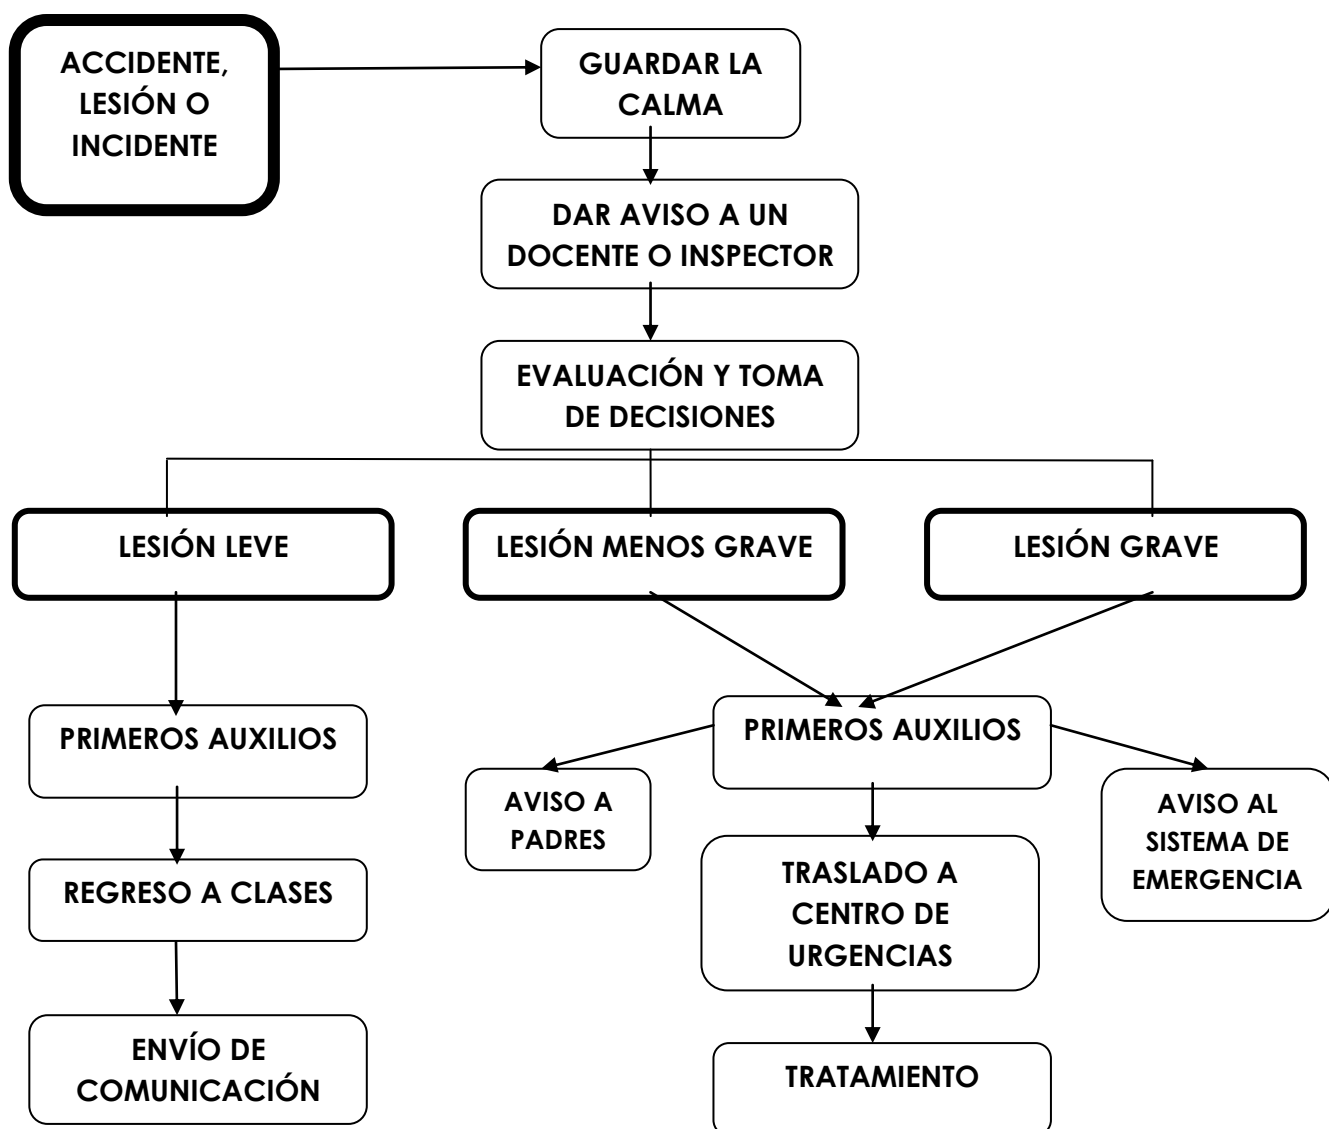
ACCIDENTE, LESIÓN O INCIDENTE

GUARDAR LA CALMA

DAR AVISO A UN DOCENTE O INSPECTOR

EVALUACIÓN Y TOMA DE DECISIONES

LESIÓN LEVE

LESIÓN MENOS GRAVE

LESIÓN GRAVE

PRIMEROS AUXILIOS

REGRESO A CLASES

ENVÍO DE COMUNICACIÓN

PRIMEROS AUXILIOS

AVISO A PADRES

TRASLADO A CENTRO DE URGENCIAS

AVISO AL SISTEMA DE EMERGENCIA

TRATAMIENTO